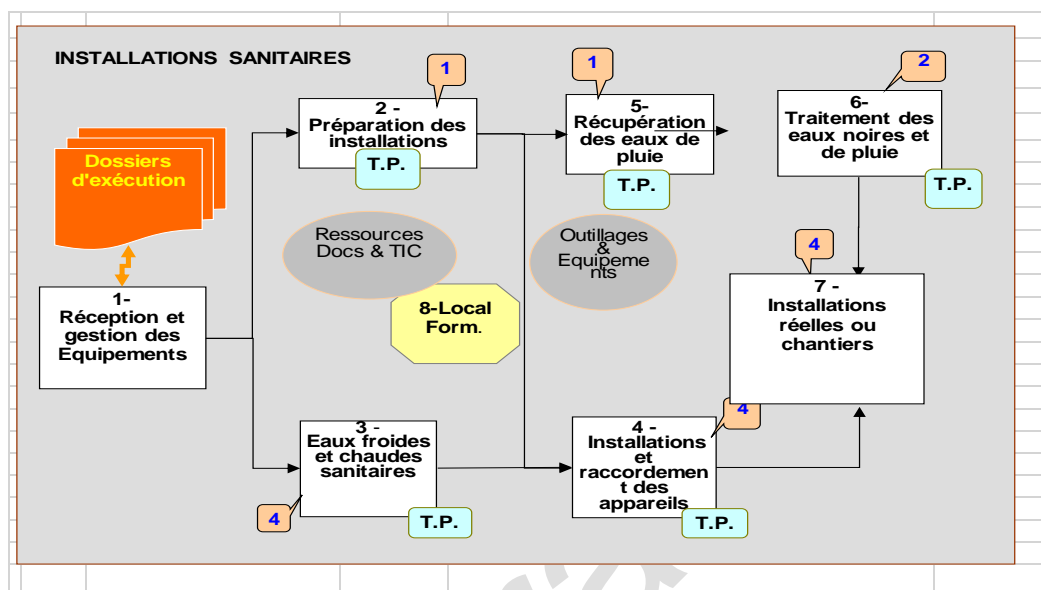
INSTALLATIONS SANITAIRES

Dossiers d'exécution

1- Réception et gestion des Equipements

1

2 - Préparation des installations

T.P.

1

5- Récupération des eaux de pluie

T.P.

2

6- Traitement des eaux noires et de pluie

T.P.

Ressources Docs & TIC

Outillages & Equipements

8-Local Form.

4

7 - Installations réelles ou chantiers

3 - Eaux froides et chaudes sanitaires

4

T.P.

4

4 - Installations et raccordement des appareils

T.P.